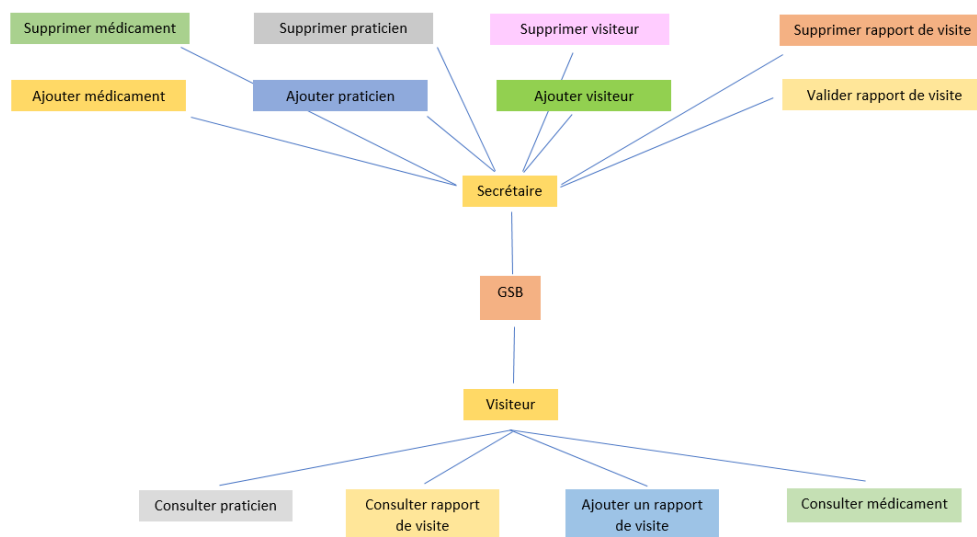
Supprimer médicament

Supprimer praticien

Supprimer visiteur

Supprimer rapport de visite

Ajouter médicament

Ajouter praticien

Ajouter visiteur

Valider rapport de visite

Secrétaire

GSB

Visiteur

Consulter praticien

Consulter rapport de visite

Ajouter un rapport de visite

Consulter médicament